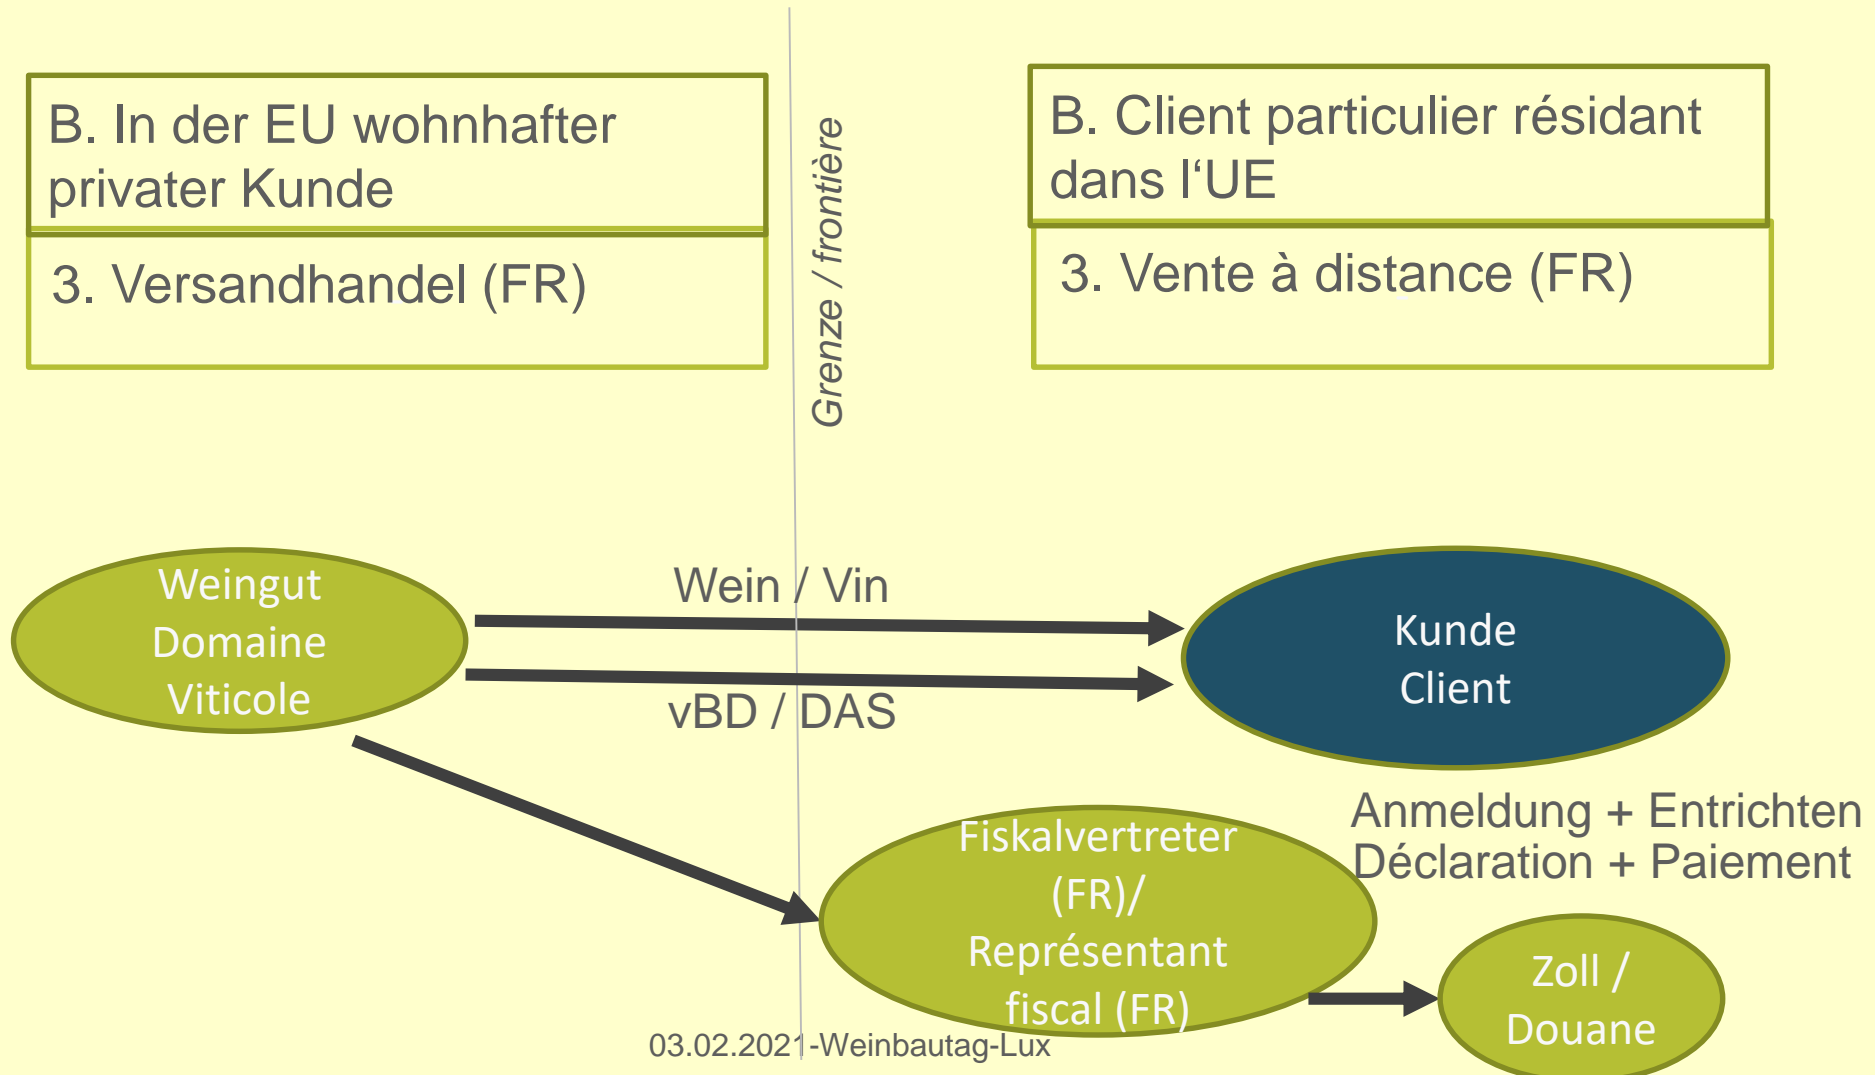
B. In der EU wohnhafter privater Kunde

3. Versandhandel (FR)

Grenze / frontière

B. Client particulier résidant dans l‘UE

3. Vente à distance (FR)

Weingut
Domaine
Viticole

Wein / Vin

vBD / DAS

Kunde
Client

Anmeldung + Entrichten
Déclaration + Paiement

Fiskalvertreter (FR)/ Représentant fiscal (FR)

Zoll / Douane

03.02.2021-Weinbautag-Lux